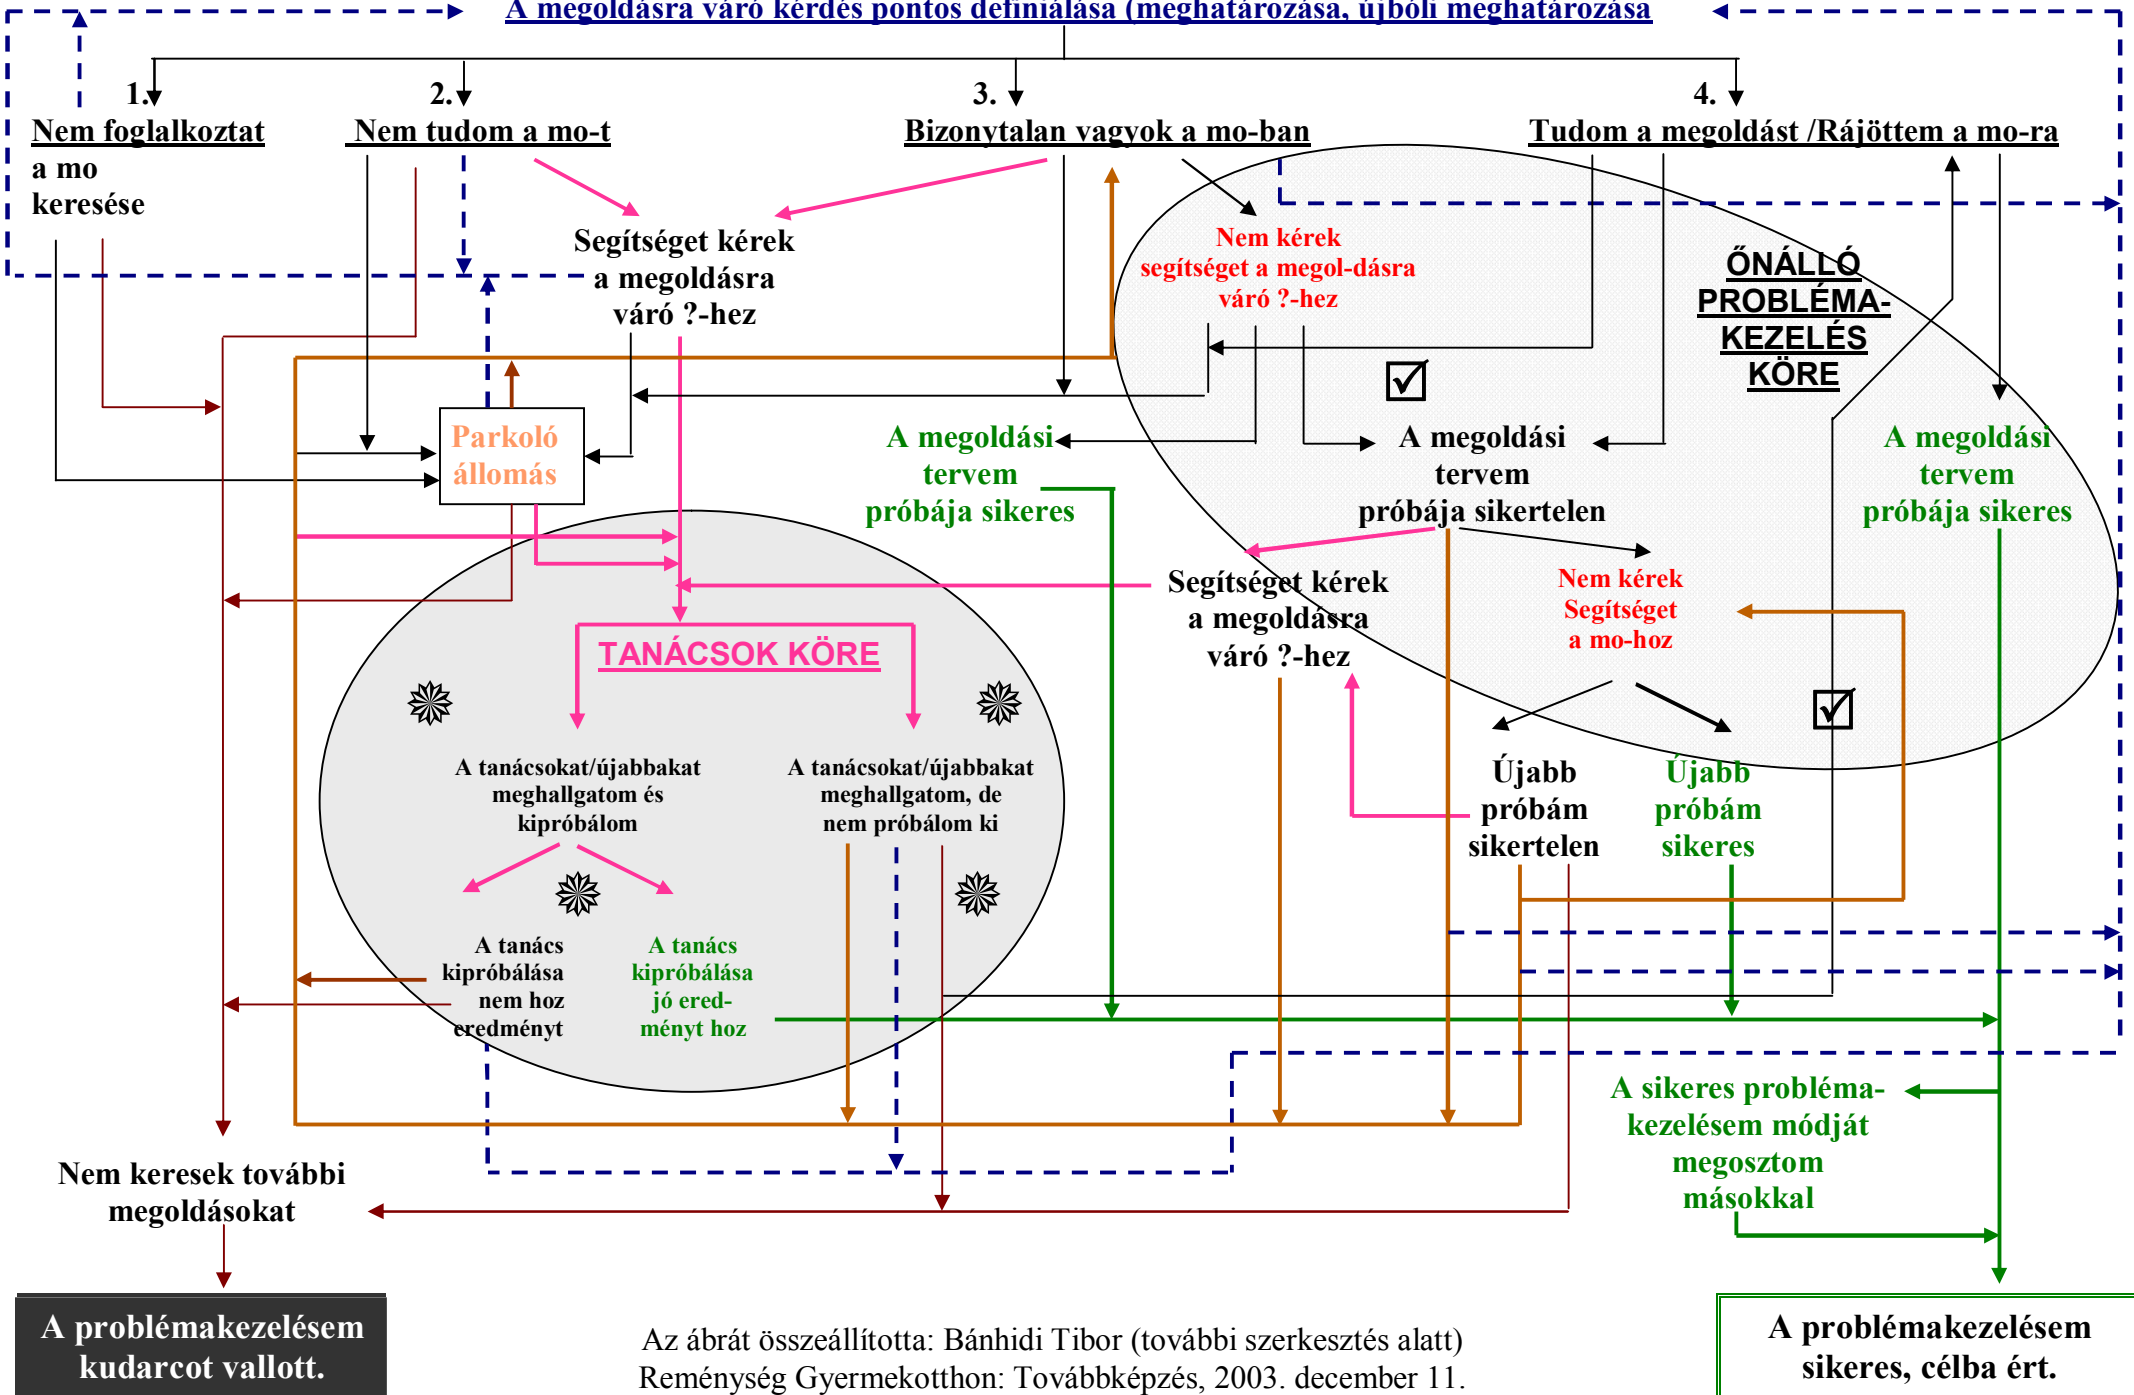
A megoldásra váró kérdés pontos definiálása (meghatározása, újbóli meghatározása

1. Nem foglalkoztat a mo keresése

2. Nem tudom a mo-t

3. Bizonytalan vagyok a mo-ban

4. Tudom a megoldást /Rájöttem a mo-ra

Segítséget kérek a megoldásra váró ?-hez

Nem kérek segítséget a megol-dásra váró ?-hez

ŐNÁLLÓ PROBLÉMA-KEZELÉS KÖRE

Parkoló állomás

A megoldási tervem próbája sikeres

A megoldási tervem próbája sikertelen

A megoldási tervem próbája sikeres

Segítséget kérek a megoldásra váró ?-hez

Nem kérek Segítséget a mo-hoz

TANÁCSOK KÖRE

A tanácsokat/újabbakat meghallgatom és kipróbálom

A tanácsokat/újabbakat meghallgatom, de nem próbálom ki

Újabb próbám sikertelen

Újabb próbám sikeres

A tanács kipróbálása nem hoz eredményt

A tanács kipróbálása jó ered-ményt hoz

A sikeres probléma-kezelésem módját megosztom másokkal

Nem keresek további megoldásokat

A problémakezelésem kudarcot vallott.

Az ábrát összeállította: Bánhidi Tibor (további szerkesztés alatt)
Reménység Gyermekotthon: Továbbképzés, 2003. december 11.

A problémakezelésem sikeres, célba ért.